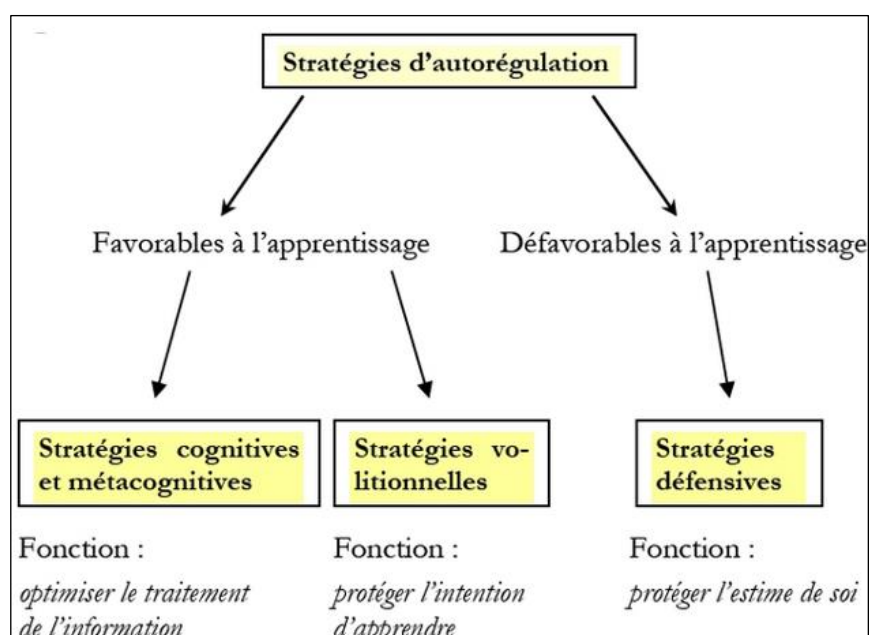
Stratégies d'autorégulation

Favorables à l'apprentissage

Défavorables à l'apprentissage

Stratégies cognitives et métacognitives

Stratégies volitionnelles

Stratégies défensives

Fonction :
*optimiser le traitement de l'information*

Fonction :
*protéger l'intention d'apprendre*

Fonction :
*protéger l'estime de soi*